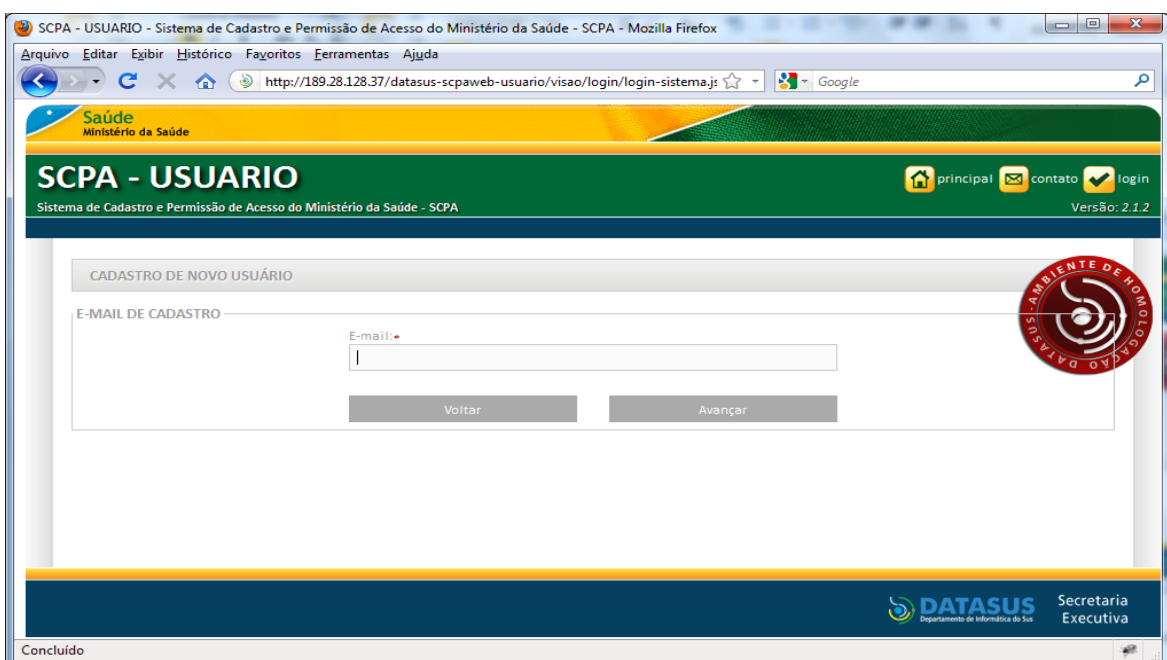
SCPA - USUARIO - Sistema de Cadastro e Permissão de Acesso do Ministério da Saúde - SCPA - Mozilla Firefox

Arquivo Editar Exibir Histórico Favoritos Ferramentas Ajuda

http://189.28.128.37/datasus-scpaweb-usuario/visao/login/login-sistema.js

Google

Saúde
Ministério da Saúde

SCPA - USUARIO
Sistema de Cadastro e Permissão de Acesso do Ministério da Saúde - SCPA

principal contato login

Versão: 2.1.2

CADASTRO DE NOVO USUÁRIO

AMBIENTE DE HOMOLOGAÇÃO DATASUS

E-MAIL DE CADASTRO

E-mail:*

Voltar

Avançar

DATASUS
Departamento de Informática do Sus

Secretaria Executiva

Concluído